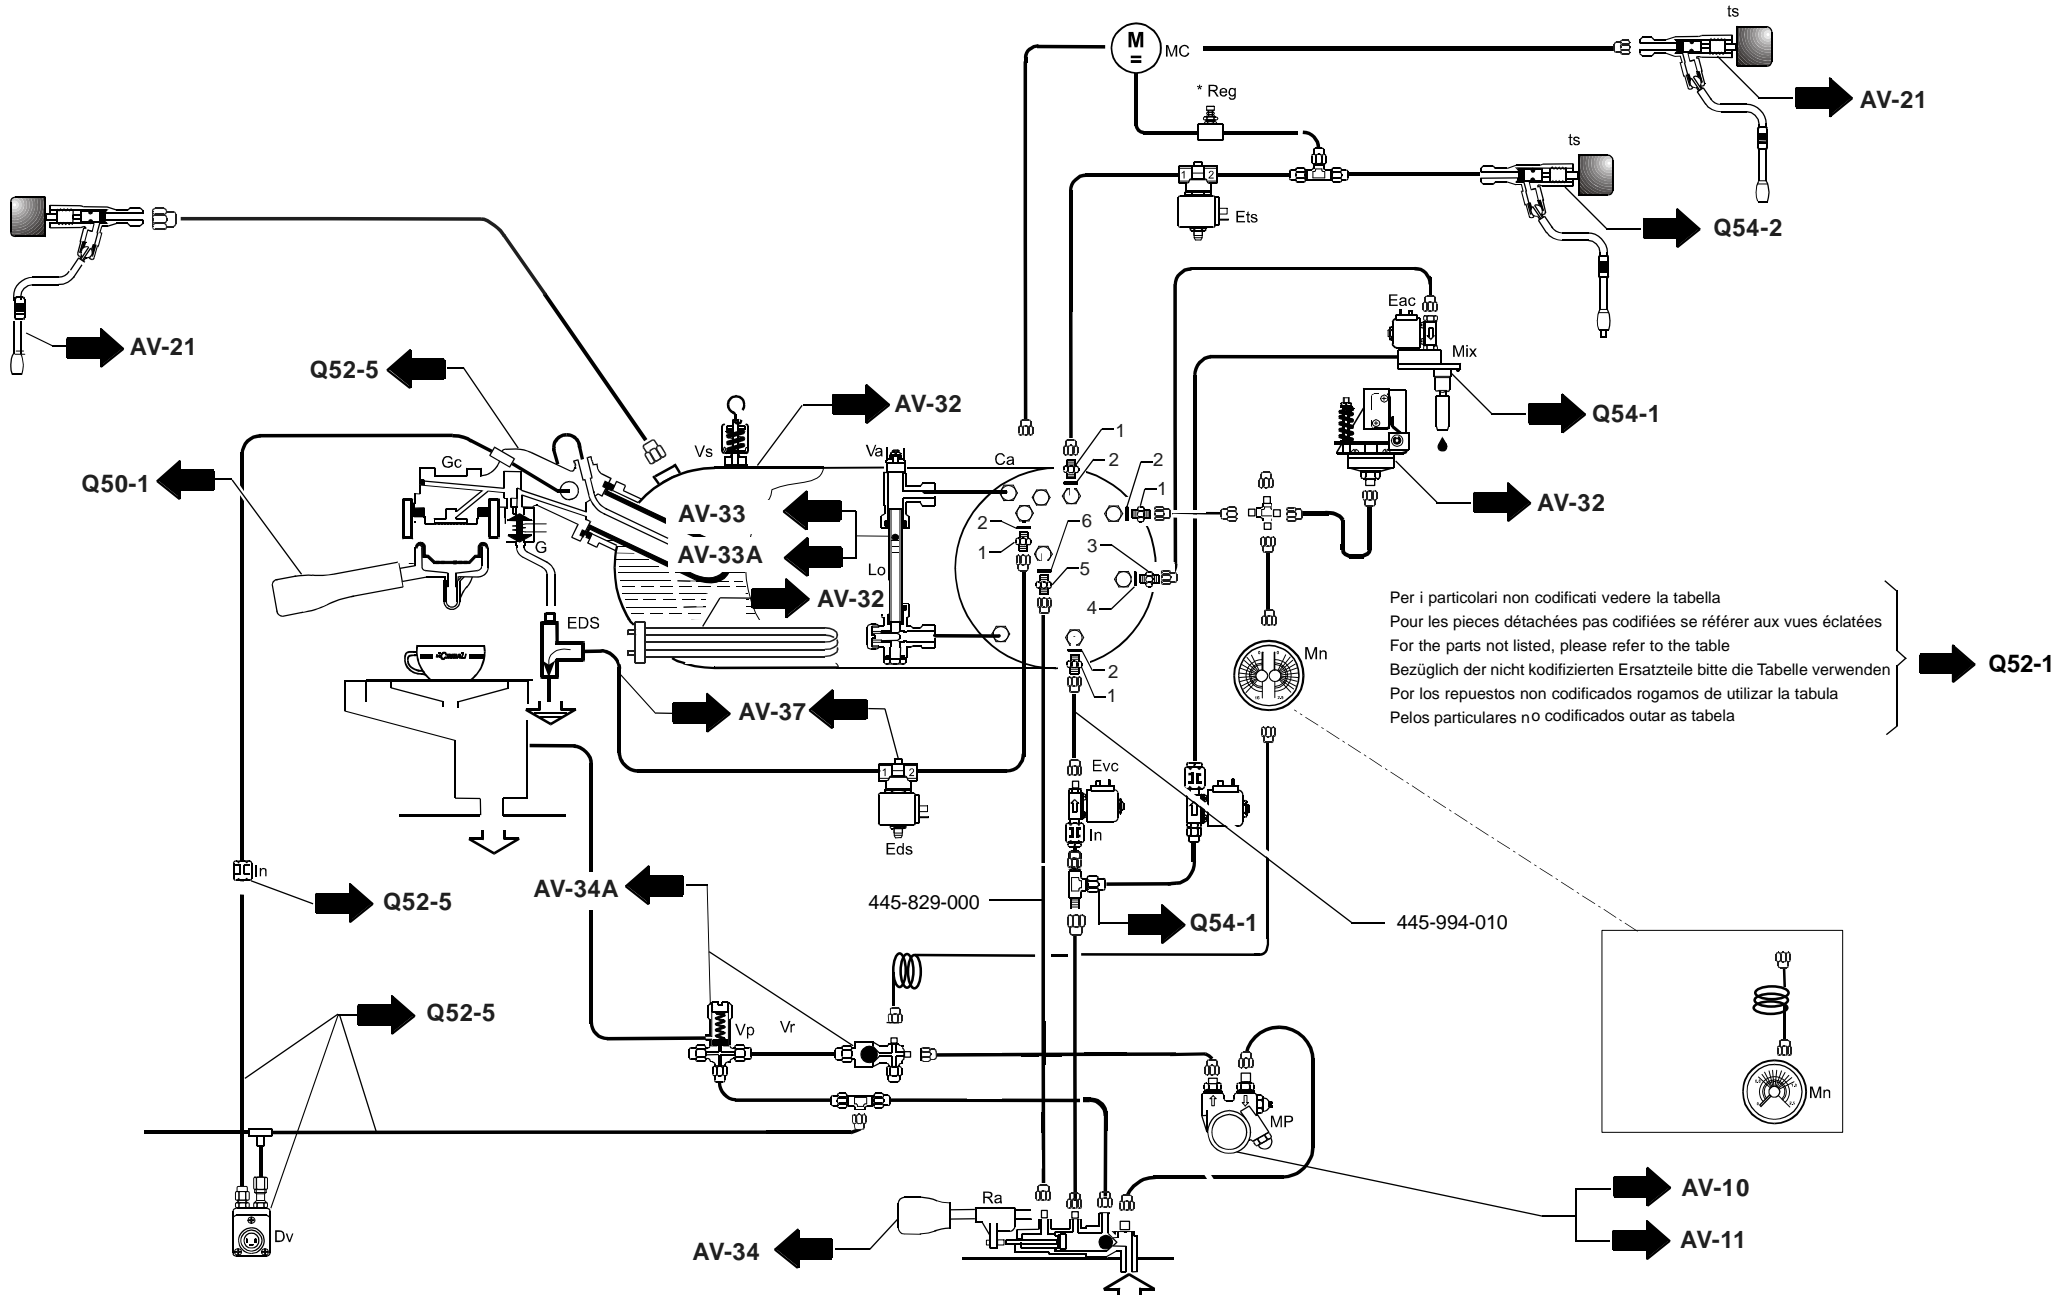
ts
M
=
MC
AV-21
* Reg
ts
1 2
Ets
Q54-2
AV-21
Eac
Mix
Q52-5
AV-32
Q54-1
Vs
1
Va
Ca
2
2
1
Q50-1
Gc
AV-33
AV-32
2
6
AV-33A
3
G
1
5
Lo
AV-32
4
EDS
Per i particolari non codificati vedere la tabella
Pour les pieces détachées pas codifiées se référer aux vues éclatées
For the parts not listed, please refer to the table
Bezüglich der nicht kodifizierten Ersatzteile bitte die Tabelle verwenden
Por los repuestos non codificados rogamos de utilizar la tabula
Pelos particulares no codificados outar as tabela
Q52-1
Mn
2
1
AV-37
1 2
Evc
Eds
In
In
Q52-5
AV-34A
445-829-000
Q54-1
445-994-010
Q52-5
Vp
Vr
Mn
MP
AV-10
Ra
Dv
AV-11
AV-34